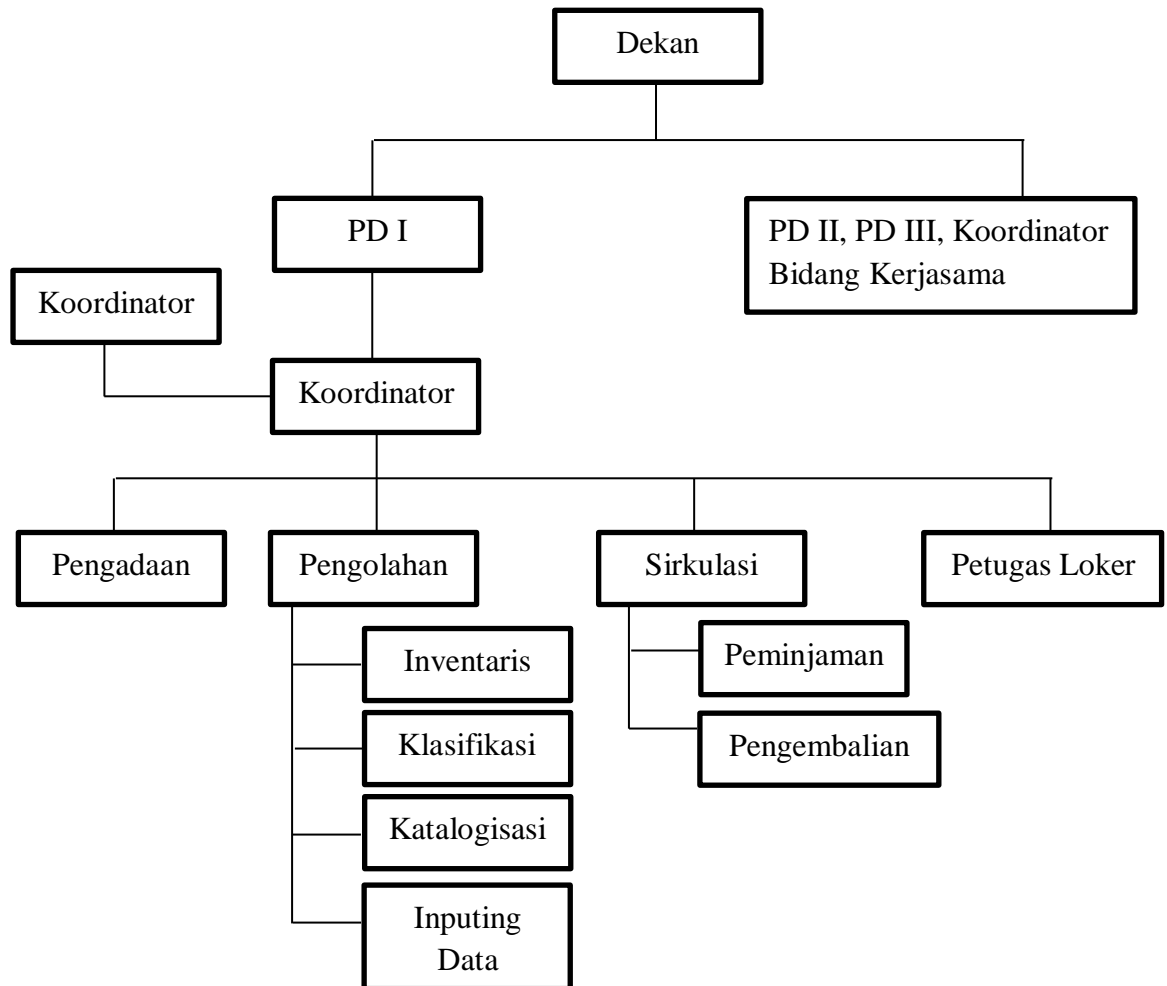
Dekan

PD I

PD II, PD III, Koordinator Bidang Kerjasama

Koordinator

Koordinator

Pengadaan

Pengolahan

Sirkulasi

Petugas Loker

Inventaris

Klasifikasi

Katalogisasi

Inputing Data

Peminjaman

Pengembalian